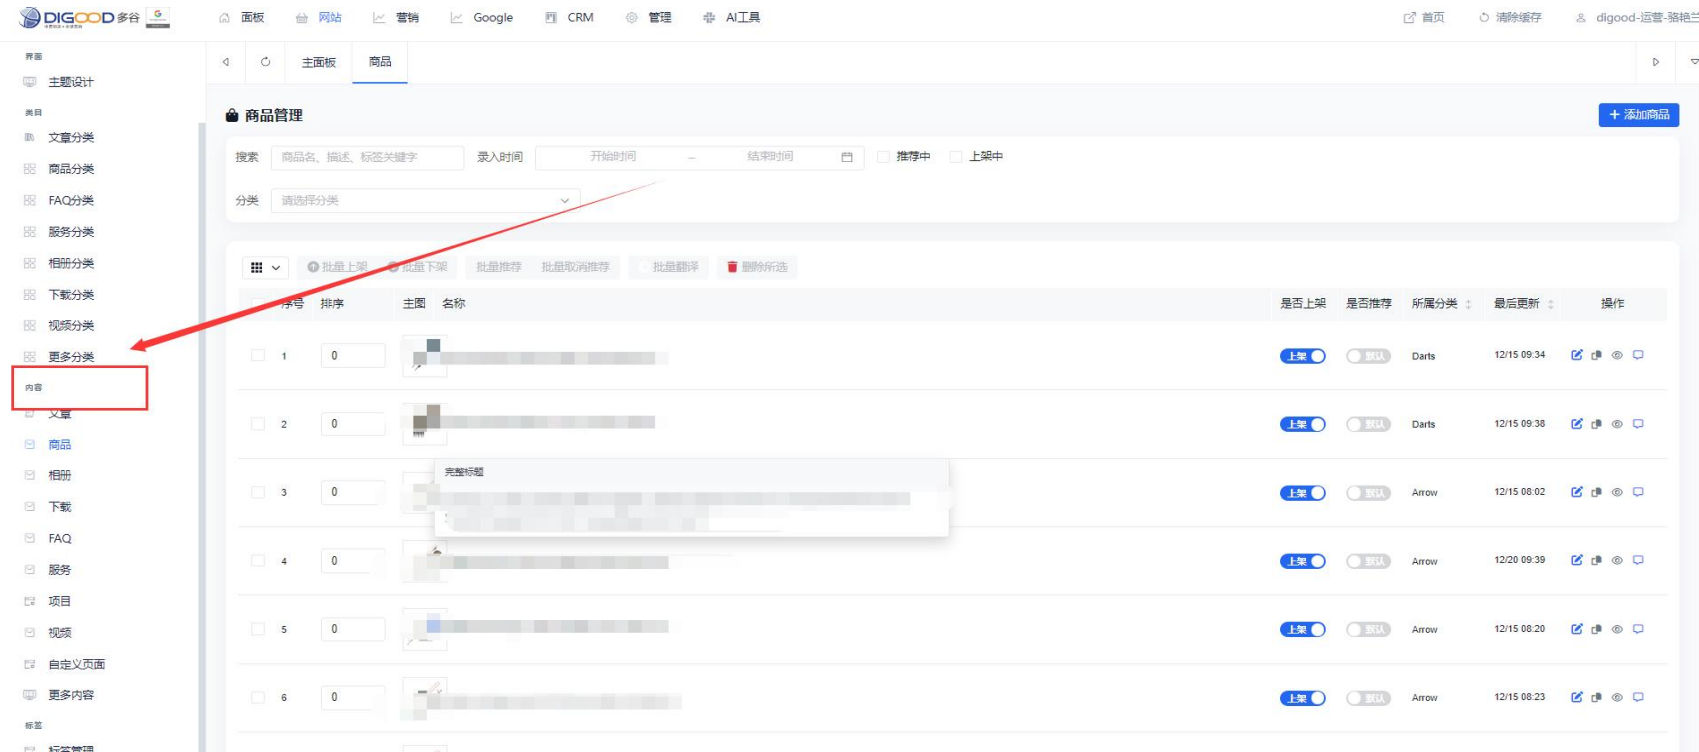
DIGOOD 多谷

面板　网站　营销　Google　CRM　管理　AI工具

首页　清除缓存　digood-运营-骆艳兰

界面
主题设计
类目
文章分类
商品分类
FAQ分类
服务分类
相册分类
下载分类
视频分类
更多分类
内容
文章
商品
相册
下载
FAQ
服务
项目
视频
自定义页面
更多内容
标签
标签管理

主面板　商品

商品管理

+ 添加商品

搜索　商品名、描述、标签关键字　录入时间　开始时间　–　结束时间　推荐中　上架中

分类　请选择分类

批量上架　批量下架　批量推荐　批量取消推荐　批量翻译　删除所选

| 序号 | 排序 | 主图 | 名称 | 是否上架 | 是否推荐 | 所属分类 | 最后更新 | 操作 |
|---|---|---|---|---|---|---|---|---|
| 1 | 0 | | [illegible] | 上架 | 默认 | Darts | 12/15 09:34 | |
| 2 | 0 | | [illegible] | 上架 | 默认 | Darts | 12/15 09:38 | |
| 3 | 0 | | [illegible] | 上架 | 默认 | Arrow | 12/15 08:02 | |
| 4 | 0 | | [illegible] | 上架 | 默认 | Arrow | 12/20 09:39 | |
| 5 | 0 | | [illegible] | 上架 | 默认 | Arrow | 12/15 08:20 | |
| 6 | 0 | | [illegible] | 上架 | 默认 | Arrow | 12/15 08:23 | |

完整标题
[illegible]